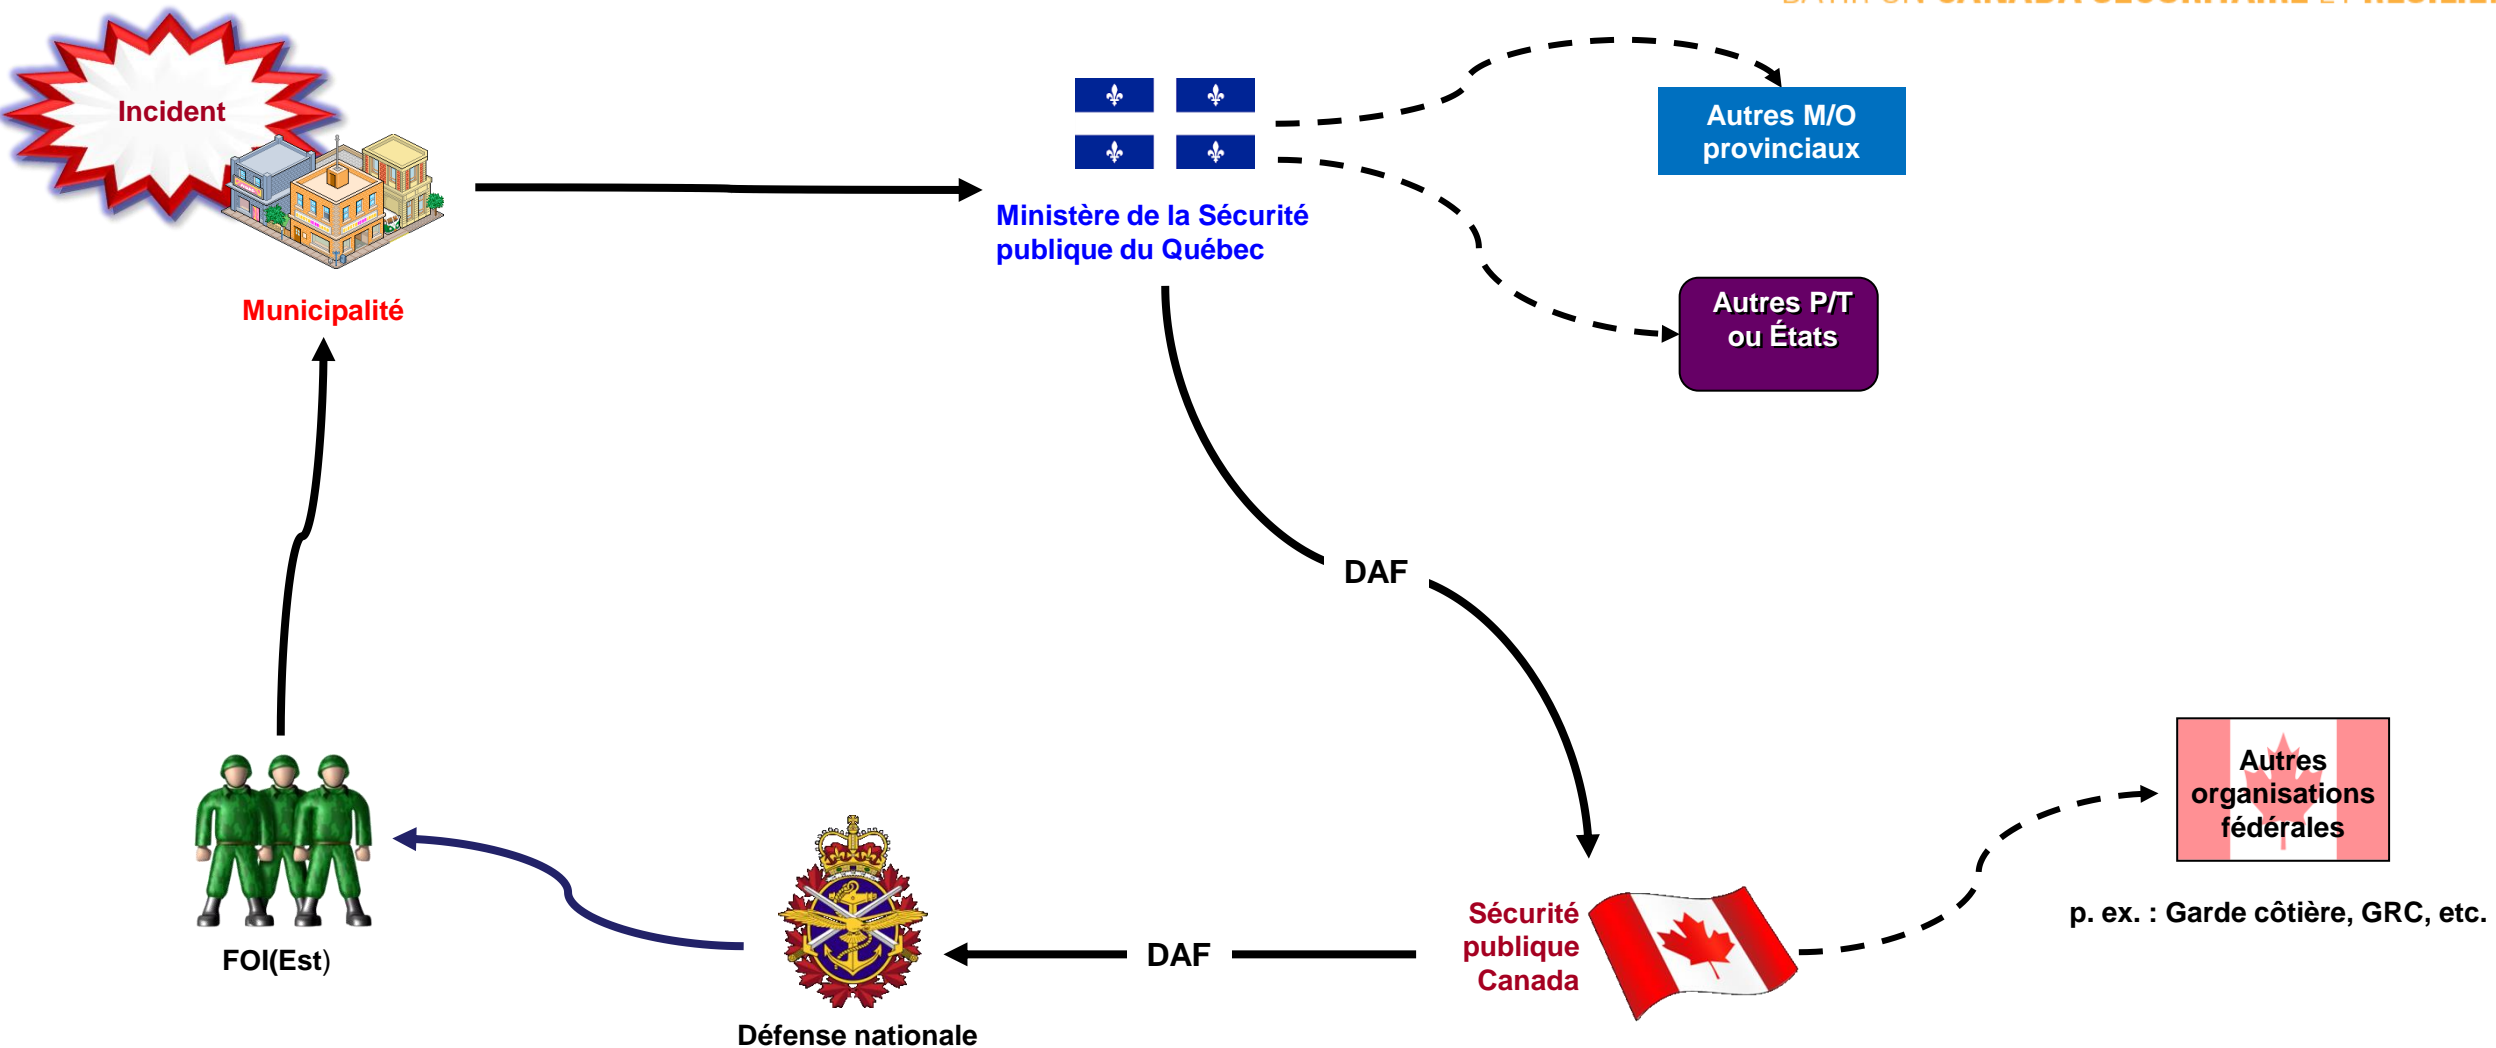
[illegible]

Incident

Municipalité

Ministère de la Sécurité publique du Québec

Autres M/O provinciaux

Autres P/T ou États

DAF

Autres organisations fédérales

p. ex. : Garde côtière, GRC, etc.

Sécurité publique Canada

DAF

Défense nationale

FOI(Est)